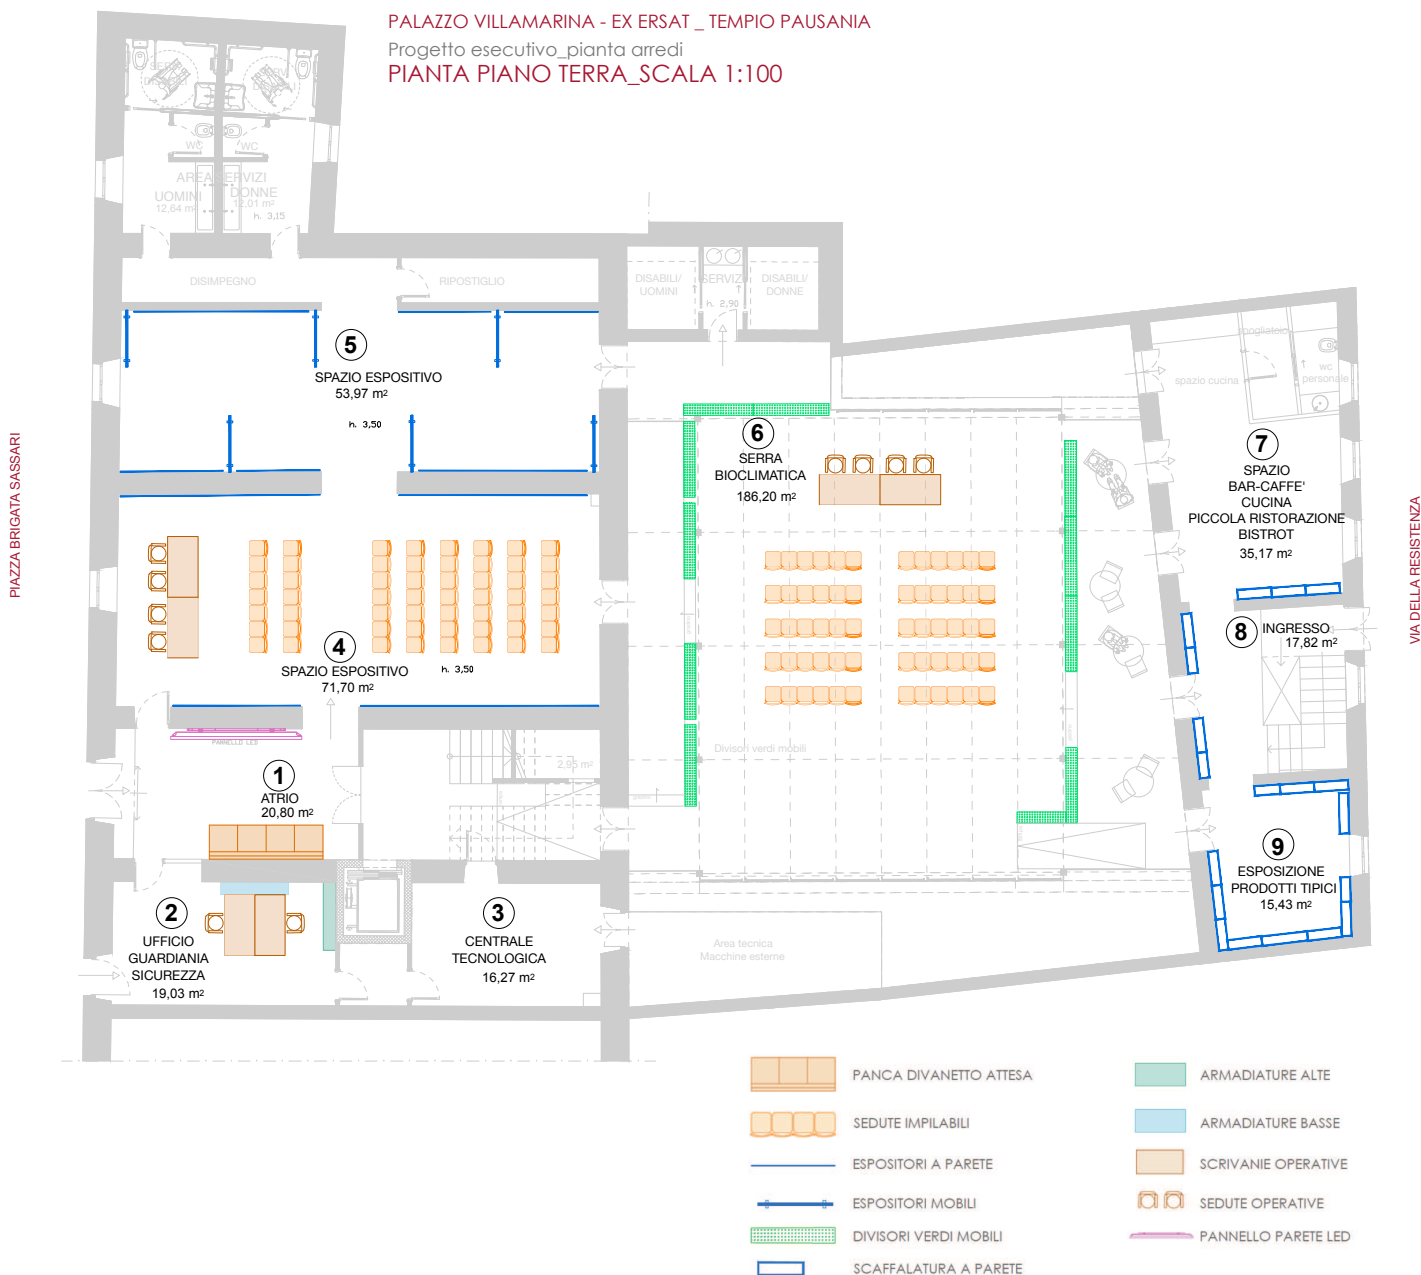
PALAZZO VILLAMARINA - EX ERSAT _ TEMPIO PAUSANIA
Progetto esecutivo_pianta arredi
PIANTA PIANO TERRA_SCALA 1:100

PIAZZA BRIGATA SASSARI

VIA DELLA RESISTENZA

WC WC
AREA SERVIZI
UOMINI 12,64 m²
DONNE 12,01 m²
h. 3,15

DISIMPEGNO
RIPOSTIGLIO

DISABILI/ UOMINI
SERVIZI
h. 2,90
DISABILI/ DONNE

5
SPAZIO ESPOSITIVO
53,97 m²
h. 3,50

4
SPAZIO ESPOSITIVO
71,70 m²
h. 3,50

PANNELLO LED

1
ATRIO
20,80 m²

2,95 m²

2
UFFICIO GUARDIANIA SICUREZZA
19,03 m²

3
CENTRALE TECNOLOGICA
16,27 m²

6
SERRA BIOCLIMATICA
186,20 m²

Divisori verdi mobili

Area tecnica
Macchine esterne

spogliatoio
spazio cucina
wc personale

7
SPAZIO BAR-CAFFE' CUCINA PICCOLA RISTORAZIONE BISTROT
35,17 m²

8
INGRESSO
17,82 m²

9
ESPOSIZIONE PRODOTTI TIPICI
15,43 m²

PANCA DIVANETTO ATTESA
SEDUTE IMPILABILI
ESPOSITORI A PARETE
ESPOSITORI MOBILI
DIVISORI VERDI MOBILI
SCAFFALATURA A PARETE
ARMADIATURE ALTE
ARMADIATURE BASSE
SCRIVANIE OPERATIVE
SEDUTE OPERATIVE
PANNELLO PARETE LED